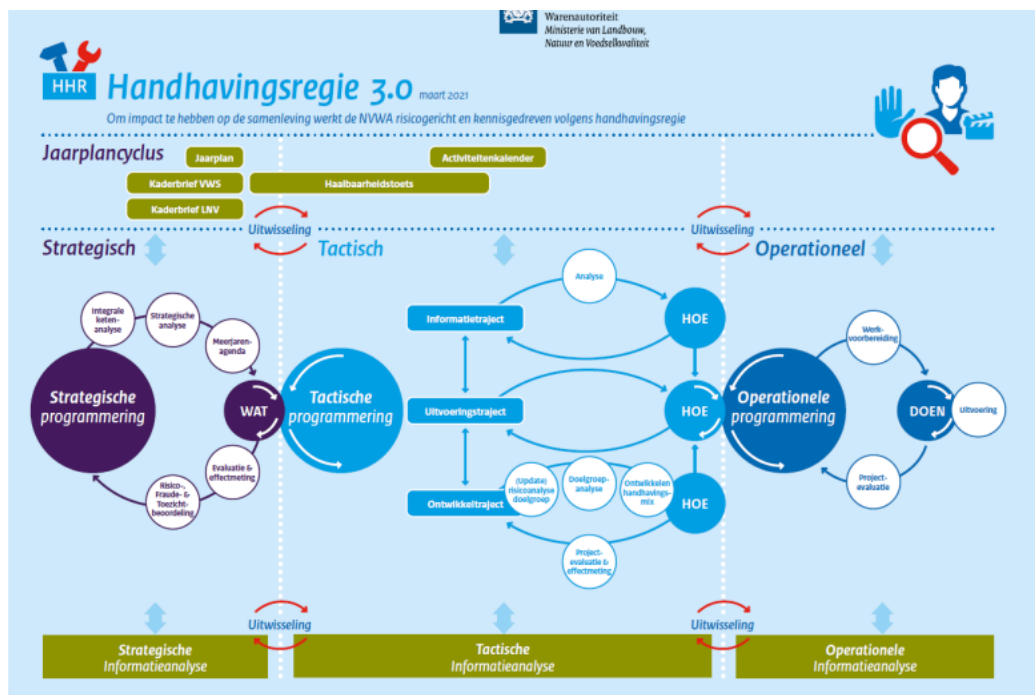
Warenautoriteit
Ministerie van Landbouw, Natuur en Voedselkwaliteit

HHR

Handhavingsregie 3.0 maart 2021

Om impact te hebben op de samenleving werkt de NVWA risicogericht en kennisgedreven volgens handhavingsregie

Jaarplancyclus

Jaarplan

Activiteitenkalender

Kaderbrief VWS

Haalbaarheidstoets

Kaderbrief LNV

Uitwisseling

Uitwisseling

Strategisch

Tactisch

Operationeel

Integrale keten-analyse

Strategische analyse

Meerjaren-agenda

Strategische programmering

WAT

Evaluatie & effectmeting

Risico-, Fraude- & Toezicht-beoordeling

Tactische programmering

Analyse

Informatietraject

HOE

Uitvoeringstraject

HOE

Ontwikkeltraject

(Update) risicoanalyse doelgroep

Doelgroep-analyse

Ontwikkelen handhavings-mix

HOE

Project-evaluatie & effectmeting

Operationele programmering

Werk-voorbereiding

DOEN

Uitvoering

Project-evaluatie

Uitwisseling

Uitwisseling

Strategische Informatieanalyse

Tactische Informatieanalyse

Operationele Informatieanalyse